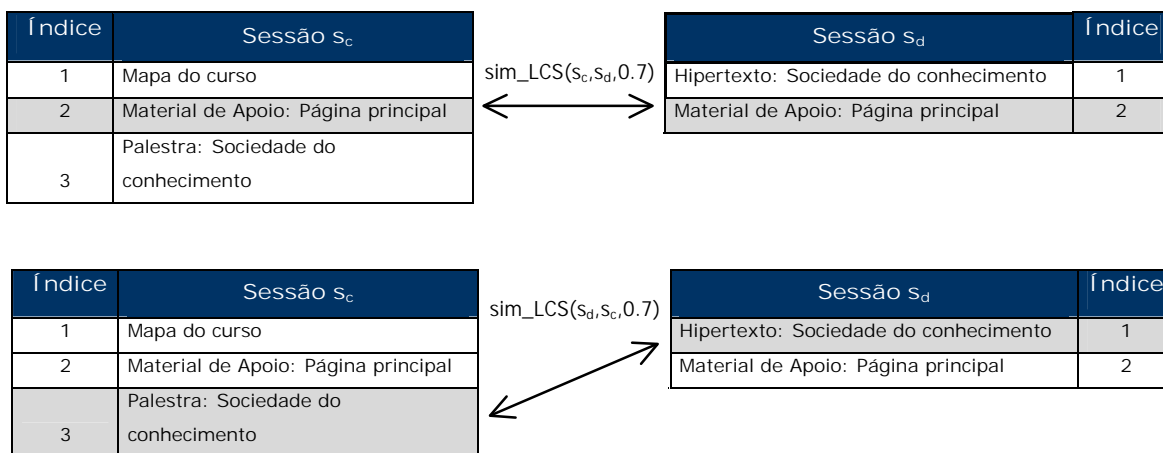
| Índice | Sessão $s_c$ |
|---|---|
| 1 | Mapa do curso |
| 2 | Material de Apoio: Página principal |
| 3 | Palestra: Sociedade do conhecimento |

sim_LCS($s_c$,$s_d$,0.7)

| Sessão $s_d$ | Índice |
|---|---|
| Hipertexto: Sociedade do conhecimento | 1 |
| Material de Apoio: Página principal | 2 |

| Índice | Sessão $s_c$ |
|---|---|
| 1 | Mapa do curso |
| 2 | Material de Apoio: Página principal |
| 3 | Palestra: Sociedade do conhecimento |

sim_LCS($s_d$,$s_c$,0.7)

| Sessão $s_d$ | Índice |
|---|---|
| Hipertexto: Sociedade do conhecimento | 1 |
| Material de Apoio: Página principal | 2 |